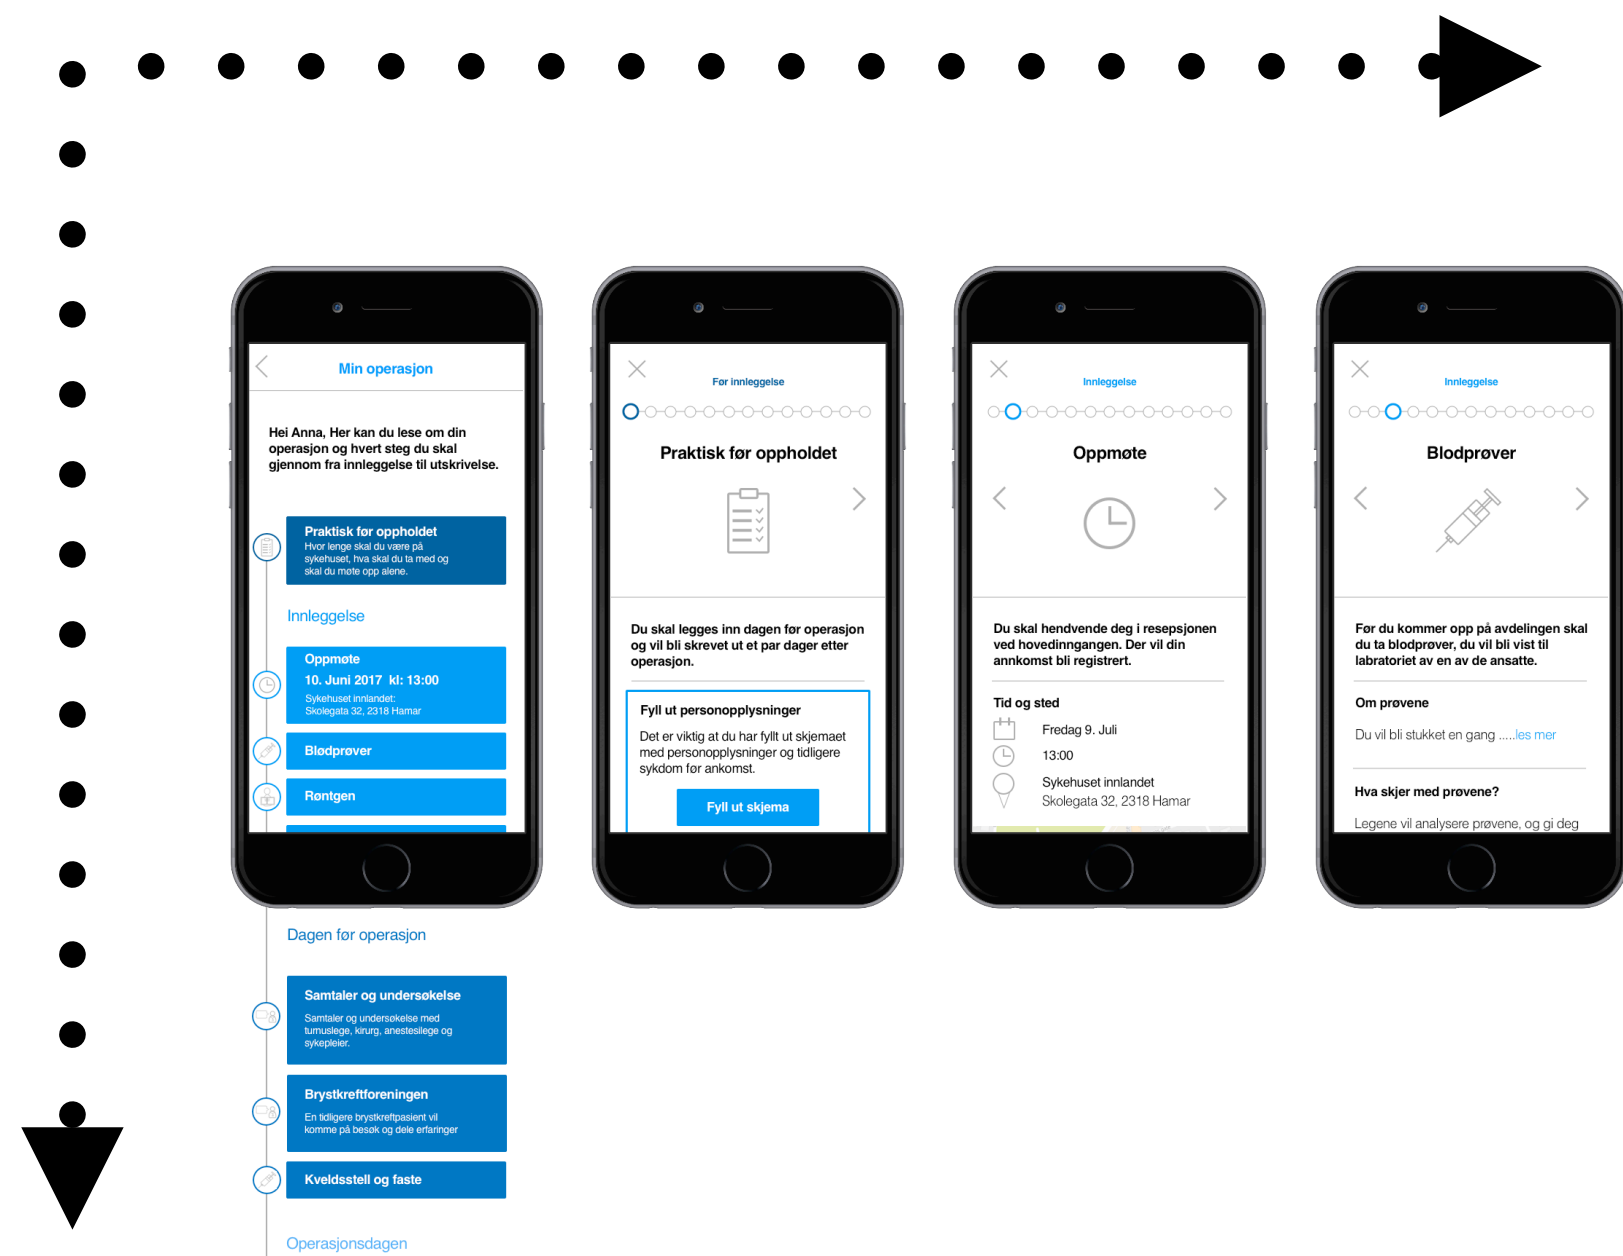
Min operasjon

Hei Anna, Her kan du lese om din operasjon og hvert steg du skal gjennom fra innleggelse til utskrivelse.

Praktisk før oppholdet
Hvor lenge skal du være på sykehuset, hva skal du ta med og skal du møte opp alene.

Innleggelse

Oppmøte
10. Juni 2017 kl: 13:00
Sykehuset innlandet:
Skolegata 32, 2318 Hamar

Blodprøver

Røntgen

Dagen før operasjon

Samtaler og undersøkelse
Samtaler og undersøkelse med turnuslege, kirurg, anestesilege og sykepleier.

Brystkreftforeningen
En tidligere brystkreftpasient vil komme på besøk og dele erfaringer

Kveldsstell og faste

Operasjonsdagen

Før innleggelse

Praktisk før oppholdet

Du skal legges inn dagen før operasjon og vil bli skrevet ut et par dager etter operasjon.

Fyll ut personopplysninger
Det er viktig at du har fyllt ut skjemaet med personopplysninger og tidligere sykdom før ankomst.

Fyll ut skjema

Innleggelse

Oppmøte

Du skal hendvende deg i resepsjonen ved hovedinngangen. Der vil din annkomst bli registrert.

Tid og sted
Fredag 9. Juli
13:00
Sykehuset innlandet
Skolegata 32, 2318 Hamar

Innleggelse

Blodprøver

Før du kommer opp på avdelingen skal du ta blodprøver, du vil bli vist til labratoriet av en av de ansatte.

Om prøvene
Du vil bli stukket en gang .....les mer

Hva skjer med prøvene?
Legene vil analysere prøvene, og gi deg